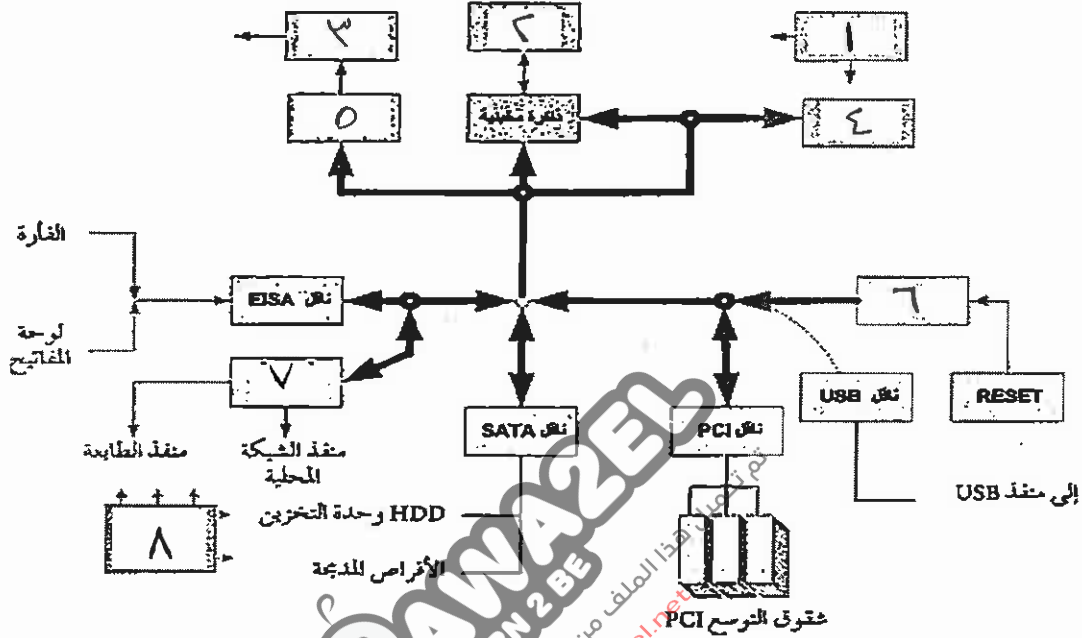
٣
٢
١
٥
ذاكرة مخبئية
٤
الفأرة
لوحة المفاتيح
ناقل EISA
٦
٧
RESET
ناقل USB
منفذ الطابعة
منفذ الشبكة المحلية
ناقل SATA
ناقل PCI
إلى منفذ USB
٨
HDD وحدة التخزين
الأقراص المدمجة
شقوق التوسع PCI
AWA2EL
LEARN 2 BE
تم تحميل هذا الملف من